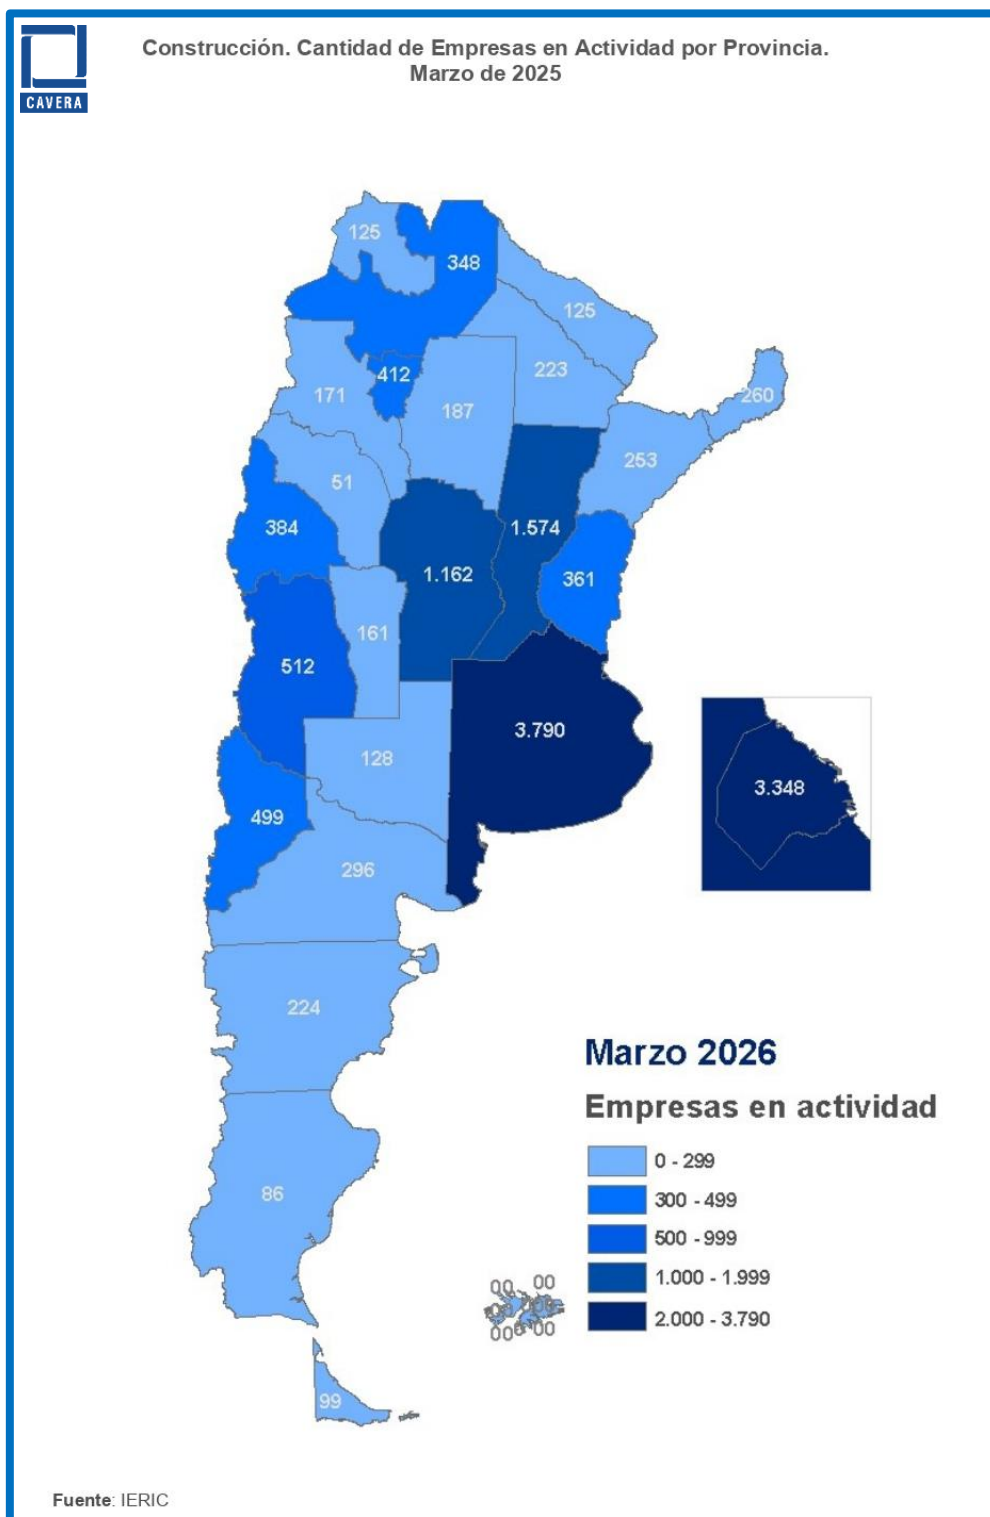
CAVERA

Construcción. Cantidad de Empresas en Actividad por Provincia.
Marzo de 2025

125
348
125
223
412
171
187
260
253
51
1.574
384
1.162
361
161
512
3.790
3.348
128
499
296
224
86
99

00 00
00 00

Marzo 2026
Empresas en actividad

0 - 299
300 - 499
500 - 999
1.000 - 1.999
2.000 - 3.790

Fuente: IERIC